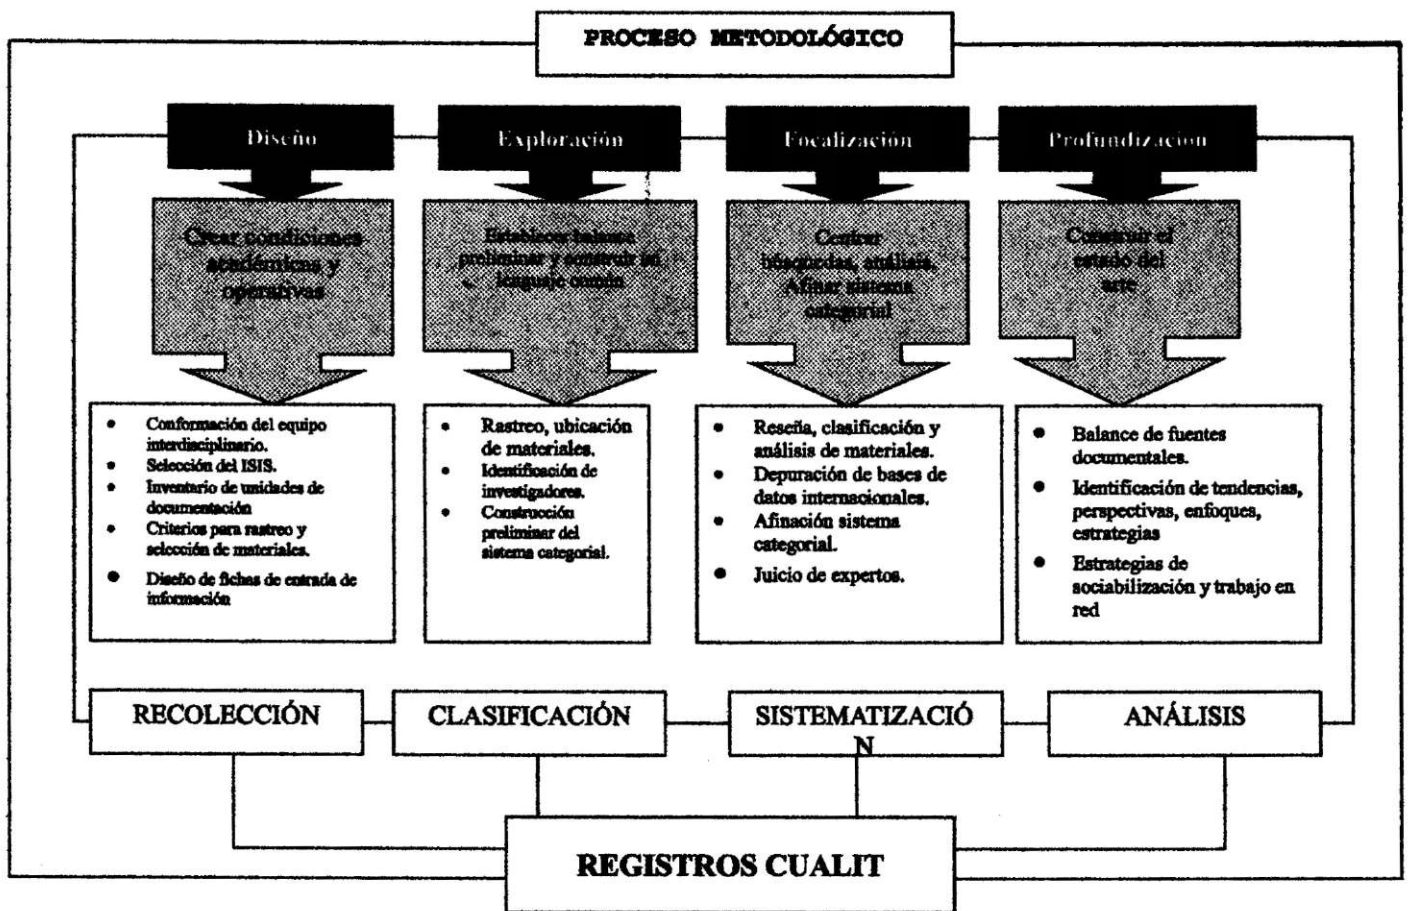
PROCESO METODOLÓGICO

Diseño

Crear condiciones académicas y operativas

- Conformación del equipo interdisciplinario.
- Selección del ISIS.
- Inventario de unidades de documentación
- Criterios para rastreo y selección de materiales.
- Diseño de fichas de entrada de información

Exploración

Establecer balance preliminar y construir un lenguaje común

- Rastreo, ubicación de materiales.
- Identificación de investigadores.
- Construcción preliminar del sistema categorial.

Focalización

Centrar búsquedas, análisis. Afinar sistema categorial

- Reseña, clasificación y análisis de materiales.
- Depuración de bases de datos internacionales.
- Afinación sistema categorial.
- Juicio de expertos.

Profundización

Construir el estado del arte

- Balance de fuentes documentales.
- Identificación de tendencias, perspectivas, enfoques, estrategias
- Estrategias de sociabilización y trabajo en red

RECOLECCIÓN

CLASIFICACIÓN

SISTEMATIZACIÓN

ANÁLISIS

REGISTROS CUALIT